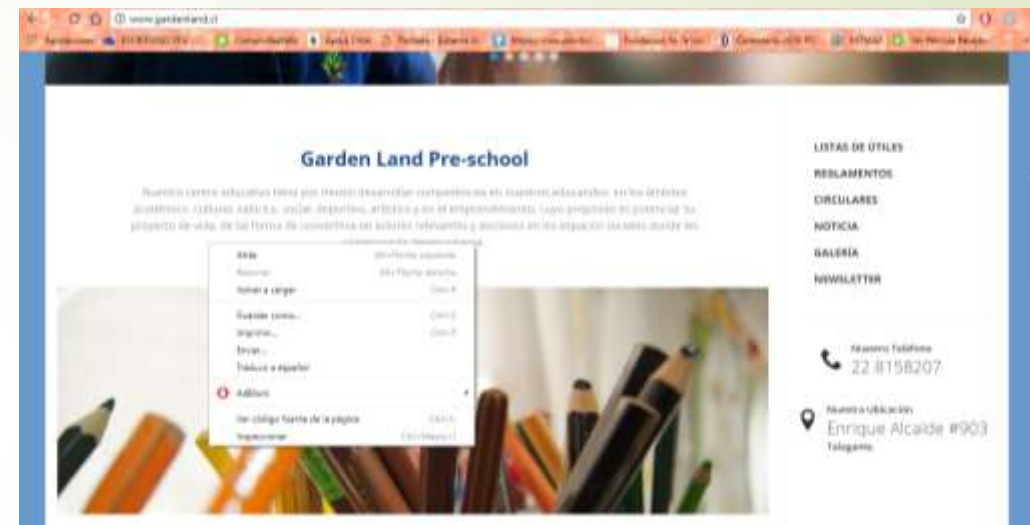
www.gardenland.cl

Garden Land Pre-school

Nuestro centro educativo tiene por misión desarrollar competencias en nuestros educandos, en los ámbitos académico, cultural, valórico, social, deportivo, artístico y en el emprendimiento, cuyo propósito es potenciar su proyecto de vida, de tal forma de convertirse en actores relevantes y decisivos en los espacios sociales donde se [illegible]

Atrás
Avanzar
Volver a cargar
Guardar como...
Imprimir...
Enviar...
Traducir a español
Add-ons
Ver código fuente de la página
Inspeccionar

LISTAS DE ÚTILES
REGLAMENTOS
CIRCULARES
NOTICIA
GALERÍA
NEWSLETTER

Nuestro Teléfono
22 8158207

Nuestra Ubicación
Enrique Alcalde #903
Talagante